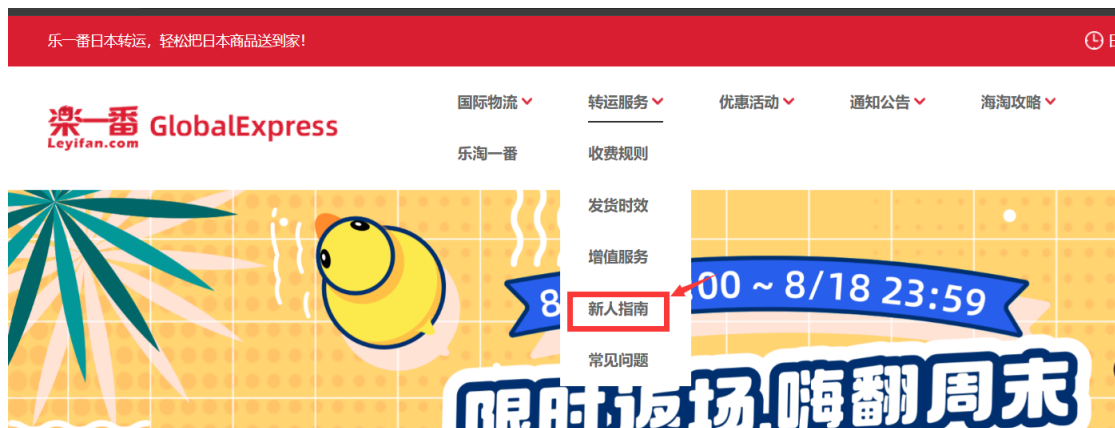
乐一番日本转运，轻松把日本商品送到家！

樂一番 Leyifan.com GlobalExpress

国际物流 转运服务 优惠活动 通知公告 海淘攻略

乐淘一番

收费规则
发货时效
增值服务
新人指南
常见问题

8 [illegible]00 ~ 8/18 23:59

限时返场 嗨翻周末